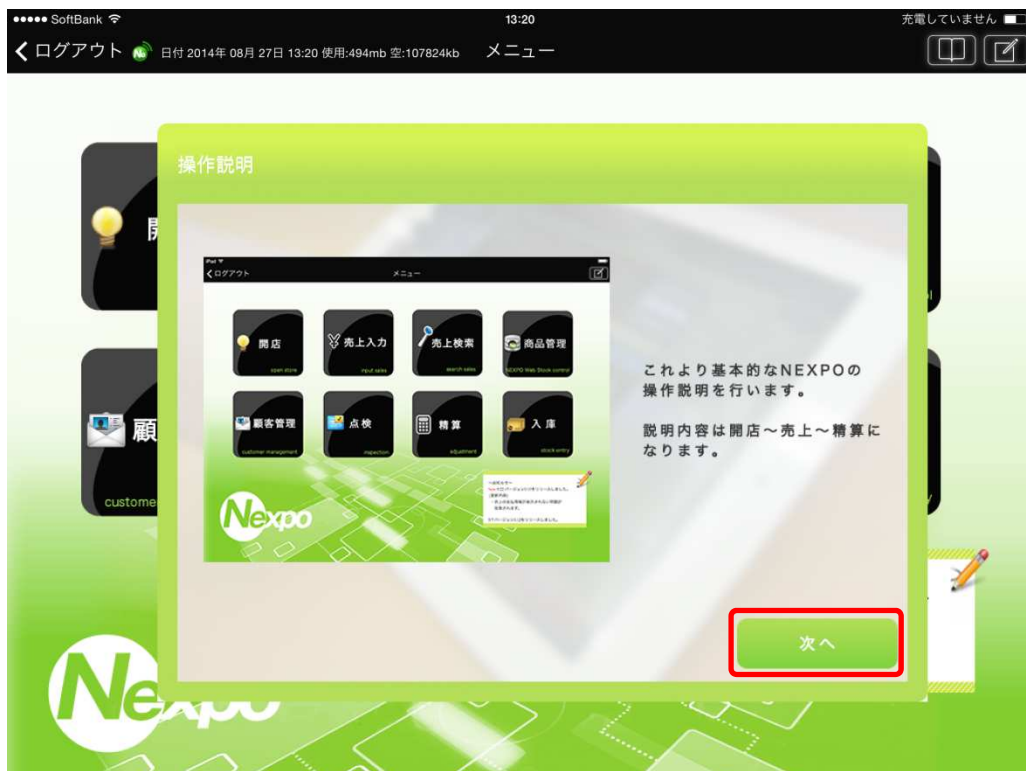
●●●●● SoftBank
13:20
充電していません

〈 ログアウト
日付 2014年 08月 27日 13:20 使用:494mb 空:107824kb
メニュー

開
顧
customer

操作説明

iPad
〈 ログアウト
メニュー

開店
open store
売上入力
input sales
売上検索
search sales
商品管理
NEXPO Web Stock control
顧客管理
customer management
点検
inspection
精算
adjustment
入庫
stock entry

Nexpo

これより基本的なNEXPOの操作説明を行います。

説明内容は開店～売上～精算になります。

次へ

Nexpo